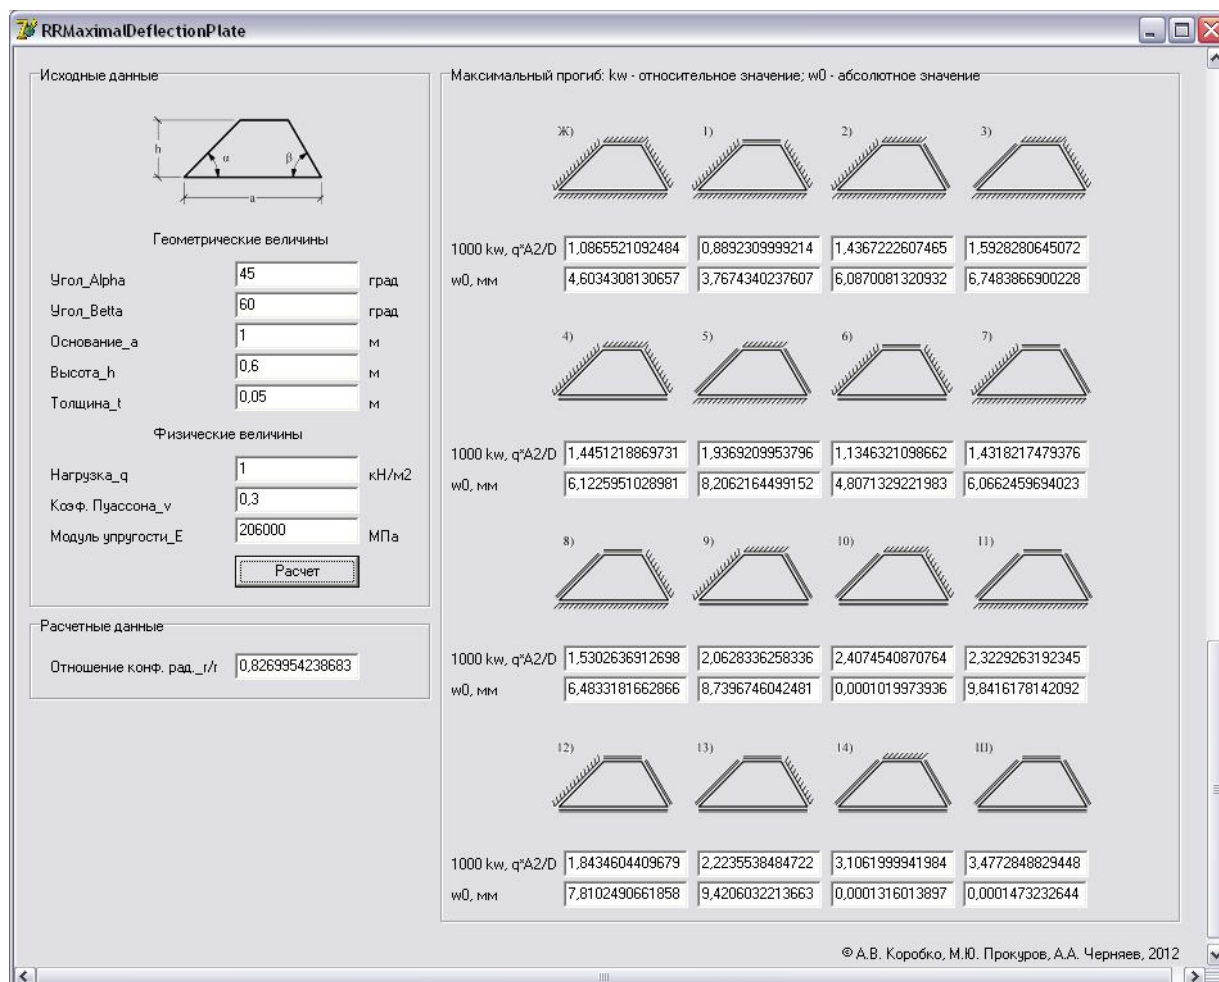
RRMaximalDeflectionPlate

Исходные данные

h
α
β
a

Геометрические величины

| | | |
|---|---|---|
| Угол_Alpha | 45 | град |
| Угол_Betta | 60 | град |
| Основание_a | 1 | м |
| Высота_h | 0,6 | м |
| Толщина_t | 0,05 | м |

Физические величины

| | | |
|---|---|---|
| Нагрузка_q | 1 | кН/м2 |
| Коэф. Пуассона_v | 0,3 | |
| Модуль упругости_E | 206000 | МПа |

Расчет

Расчетные данные

Отношение конф. рад._r/r 0,8269954238683

Максимальный прогиб: kw - относительное значение; w0 - абсолютное значение

| | Ж) | 1) | 2) | 3) |
|---|---|---|---|---|
| 1000 kw, q*A2/D | 1,0865521092484 | 0,8892309999214 | 1,4367222607465 | 1,5928280645072 |
| w0, мм | 4,6034308130657 | 3,7674340237607 | 6,0870081320932 | 6,7483866900228 |

| | 4) | 5) | 6) | 7) |
|---|---|---|---|---|
| 1000 kw, q*A2/D | 1,4451218869731 | 1,9369209953796 | 1,1346321098662 | 1,4318217479376 |
| w0, мм | 6,1225951028981 | 8,2062164499152 | 4,8071329221983 | 6,0662459694023 |

| | 8) | 9) | 10) | 11) |
|---|---|---|---|---|
| 1000 kw, q*A2/D | 1,5302636912698 | 2,0628336258336 | 2,4074540870764 | 2,3229263192345 |
| w0, мм | 6,4833181662866 | 8,7396746042481 | 0,0001019973936 | 9,8416178142092 |

| | 12) | 13) | 14) | III) |
|---|---|---|---|---|
| 1000 kw, q*A2/D | 1,8434604409679 | 2,2235538484722 | 3,1061999941984 | 3,4772848829448 |
| w0, мм | 7,8102490661858 | 9,4206032213663 | 0,0001316013897 | 0,0001473232644 |

© А.В. Коробко, М.Ю. Прокуров, А.А. Черняев, 2012